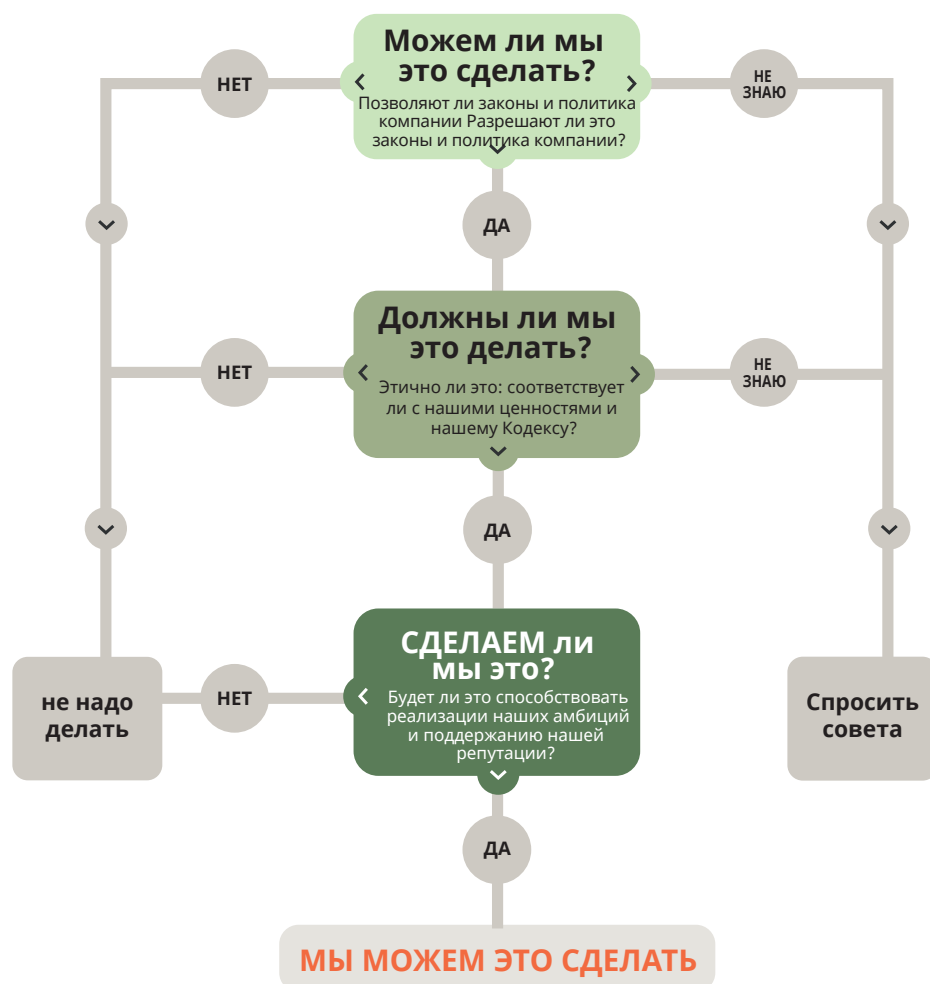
Можем ли мы это сделать?

Позволяют ли законы и политика компании Разрешают ли это законы и политика компании?

НЕТ

НЕ ЗНАЮ

ДА

Должны ли мы это делать?

Этично ли это: соответствует ли с нашими ценностями и нашему Кодексу?

НЕТ

НЕ ЗНАЮ

ДА

СДЕЛАЕМ ли мы это?

Будет ли это способствовать реализации наших амбиций и поддержанию нашей репутации?

не надо делать

НЕТ

Спросить совета

ДА

МЫ МОЖЕМ ЭТО СДЕЛАТЬ